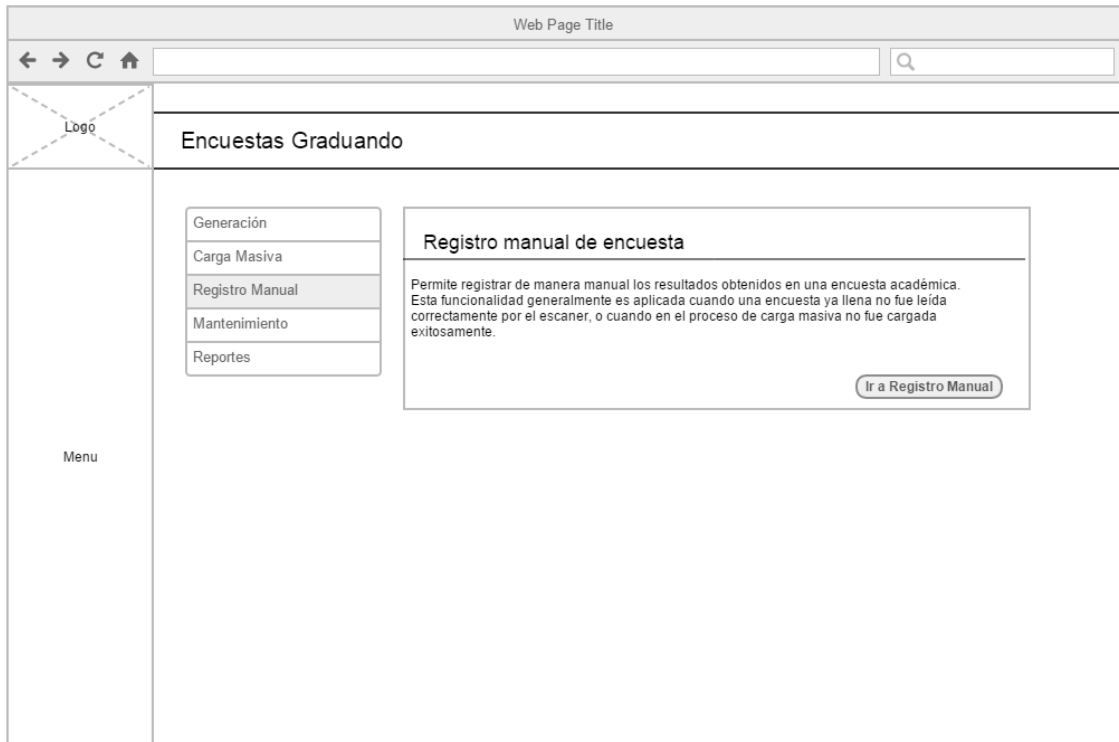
Web Page Title

Logo

Encuestas Graduando

Menu

Generación
Carga Masiva
Registro Manual
Mantenimiento
Reportes

Registro manual de encuesta

Permite registrar de manera manual los resultados obtenidos en una encuesta académica. Esta funcionalidad generalmente es aplicada cuando una encuesta ya llena no fue leída correctamente por el escaner, o cuando en el proceso de carga masiva no fue cargada exitosamente.

Ir a Registro Manual